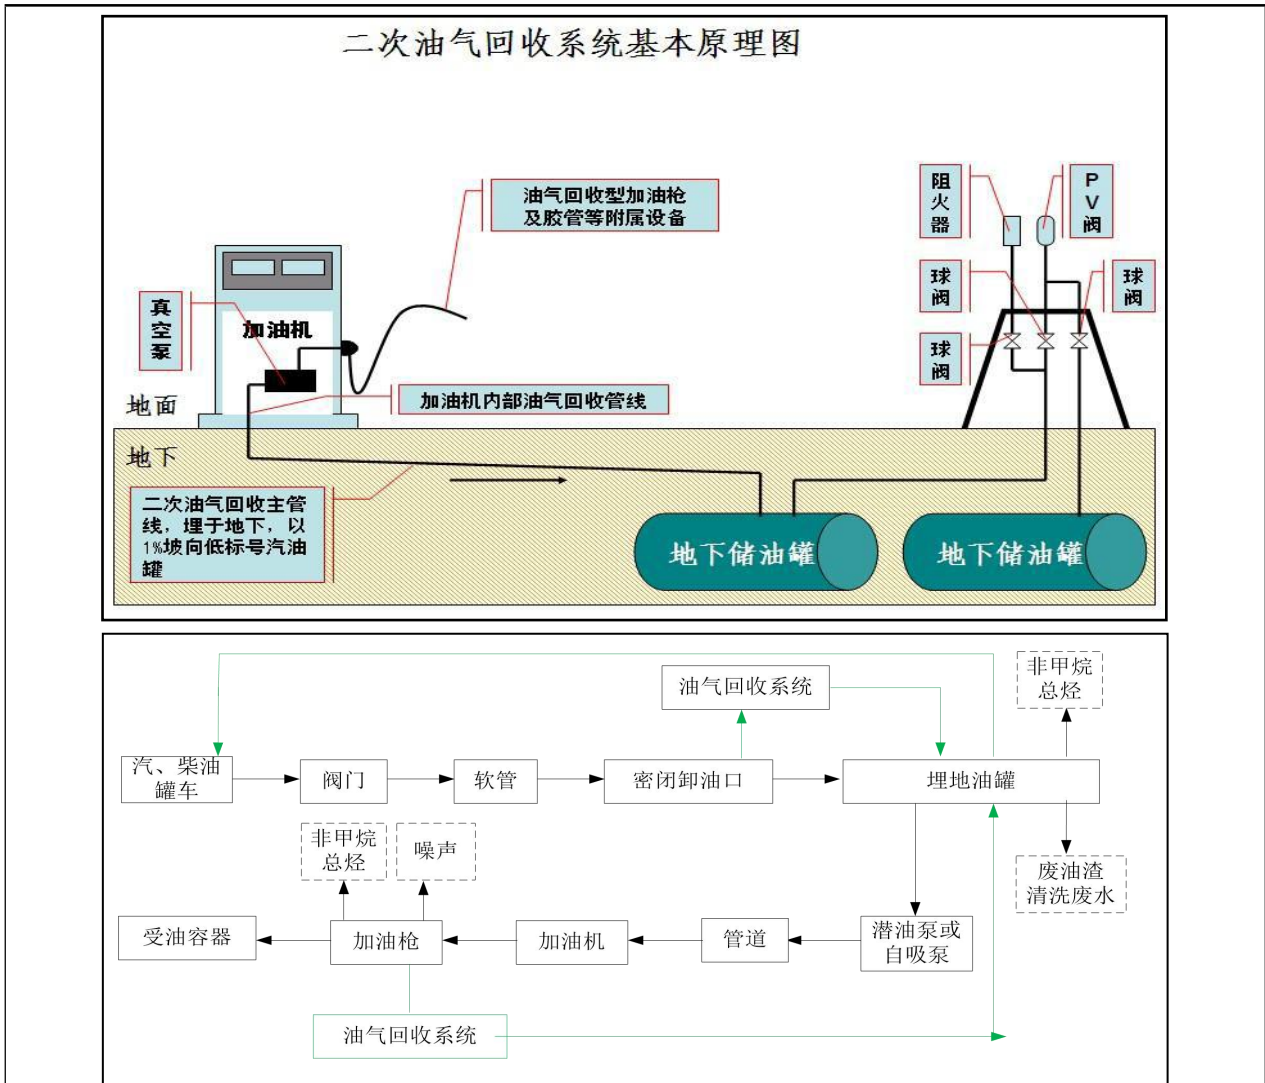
二次油气回收系统基本原理图

油气回收型加油枪及胶管等附属设备

阻火器

PV阀

球阀

球阀

球阀

真空泵

加油机

地面

加油机内部油气回收管线

地下

二次油气回收主管线，埋于地下，以1%坡向低标号汽油罐

地下储油罐

地下储油罐

油气回收系统

非甲烷总烃

汽、柴油罐车

阀门

软管

密闭卸油口

埋地油罐

非甲烷总烃

噪声

废油渣清洗废水

受油容器

加油枪

加油机

管道

潜油泵或自吸泵

油气回收系统